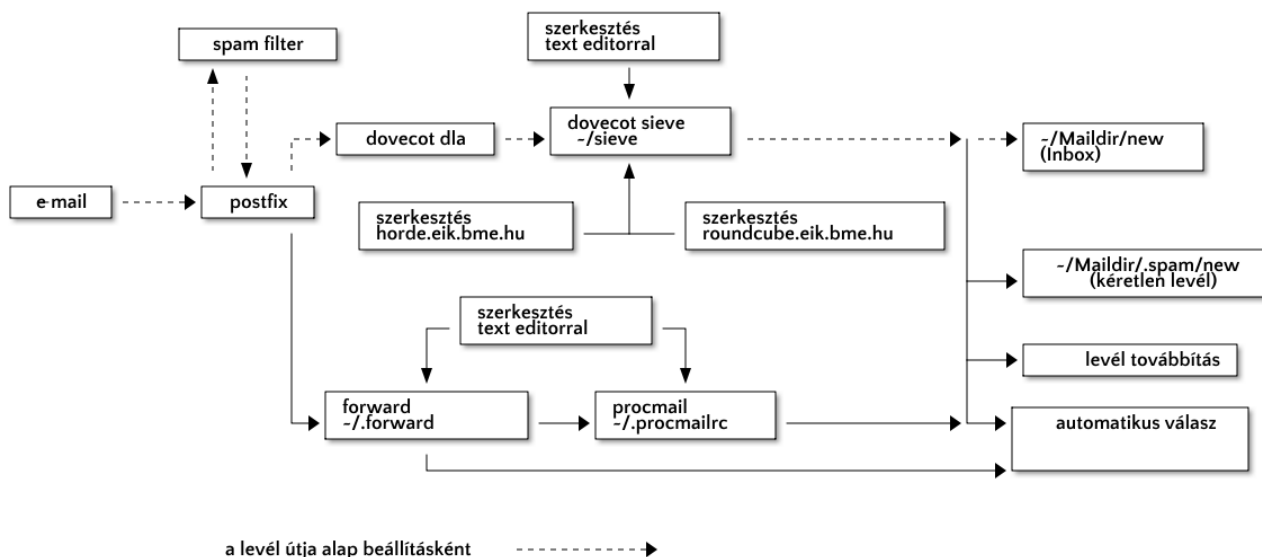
spam filter

szerkesztés
text editorral

e-mail

postfix

dovecot dla

dovecot sieve
~/sieve

~/Maildir/new
(Inbox)

szerkesztés
horde.eik.bme.hu

szerkesztés
roundcube.eik.bme.hu

~/Maildir/.spam/new
(kéretlen levél)

szerkesztés
text editorral

levél továbbítás

forward
~/.forward

procmail
~/.procmailrc

automatikus válasz

a levél útja alap beállításként